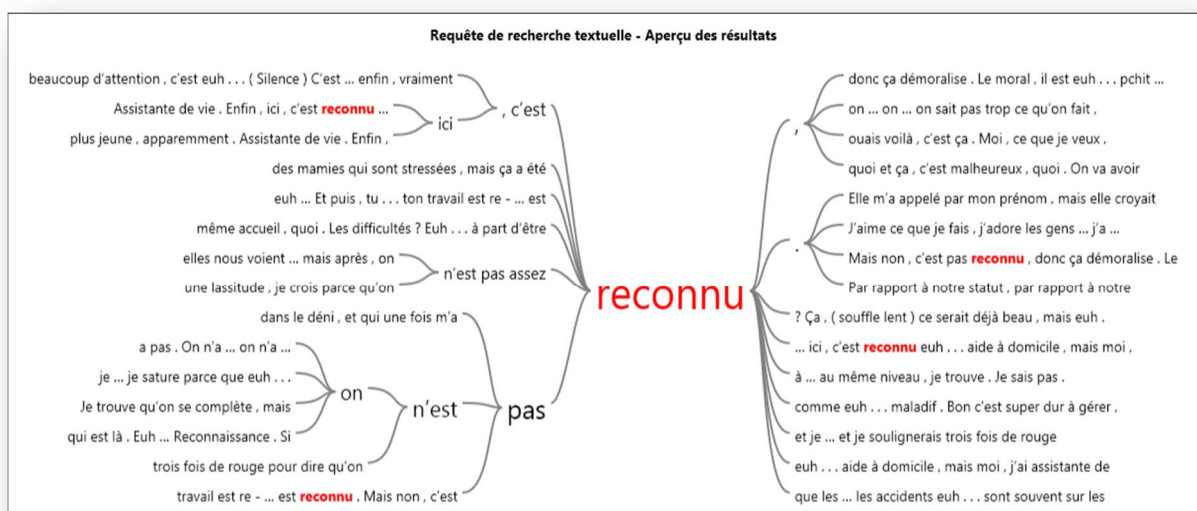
Requête de recherche textuelle - Aperçu des résultats

beaucoup d'attention , c'est euh . . . ( Silence ) C'est ... enfin , vraiment
Assistante de vie . Enfin , ici , c'est reconnu ...
plus jeune , apparemment . Assistante de vie . Enfin ,
ici
, c'est
des mamies qui sont stressées , mais ça a été
euh ... Et puis , tu . . . ton travail est re - ... est
même accueil , quoi . Les difficultés ? Euh . . . à part d'être
elles nous voient ... mais après , on
une lassitude , je crois parce qu'on
n'est pas assez
dans le déni , et qui une fois m'a
a pas . On n'a ... on n'a ...
je ... je sature parce que euh . . .
Je trouve qu'on se complète , mais
qui est là . Euh ... Reconnaissance . Si
trois fois de rouge pour dire qu'on
on
n'est
pas
travail est re - ... est reconnu . Mais non , c'est

reconnu

,
donc ça démoralise . Le moral , il est euh . . . pchit ...
on ... on ... on sait pas trop ce qu'on fait ,
ouais voilà , c'est ça . Moi , ce que je veux ,
quoi et ça , c'est malheureux , quoi . On va avoir
.
Elle m'a appelé par mon prénom , mais elle croyait
J'aime ce que je fais , j'adore les gens ... j'a ...
Mais non , c'est pas reconnu , donc ça démoralise . Le
Par rapport à notre statut , par rapport à notre
? Ça , ( souffle lent ) ce serait déjà beau , mais euh .
... ici , c'est reconnu euh . . . aide à domicile , mais moi ,
à ... au même niveau , je trouve . Je sais pas .
comme euh . . . maladif . Bon c'est super dur à gérer ,
et je ... et je soulignerais trois fois de rouge
euh . . . aide à domicile , mais moi , j'ai assistante de
que les ... les accidents euh . . . sont souvent sur les